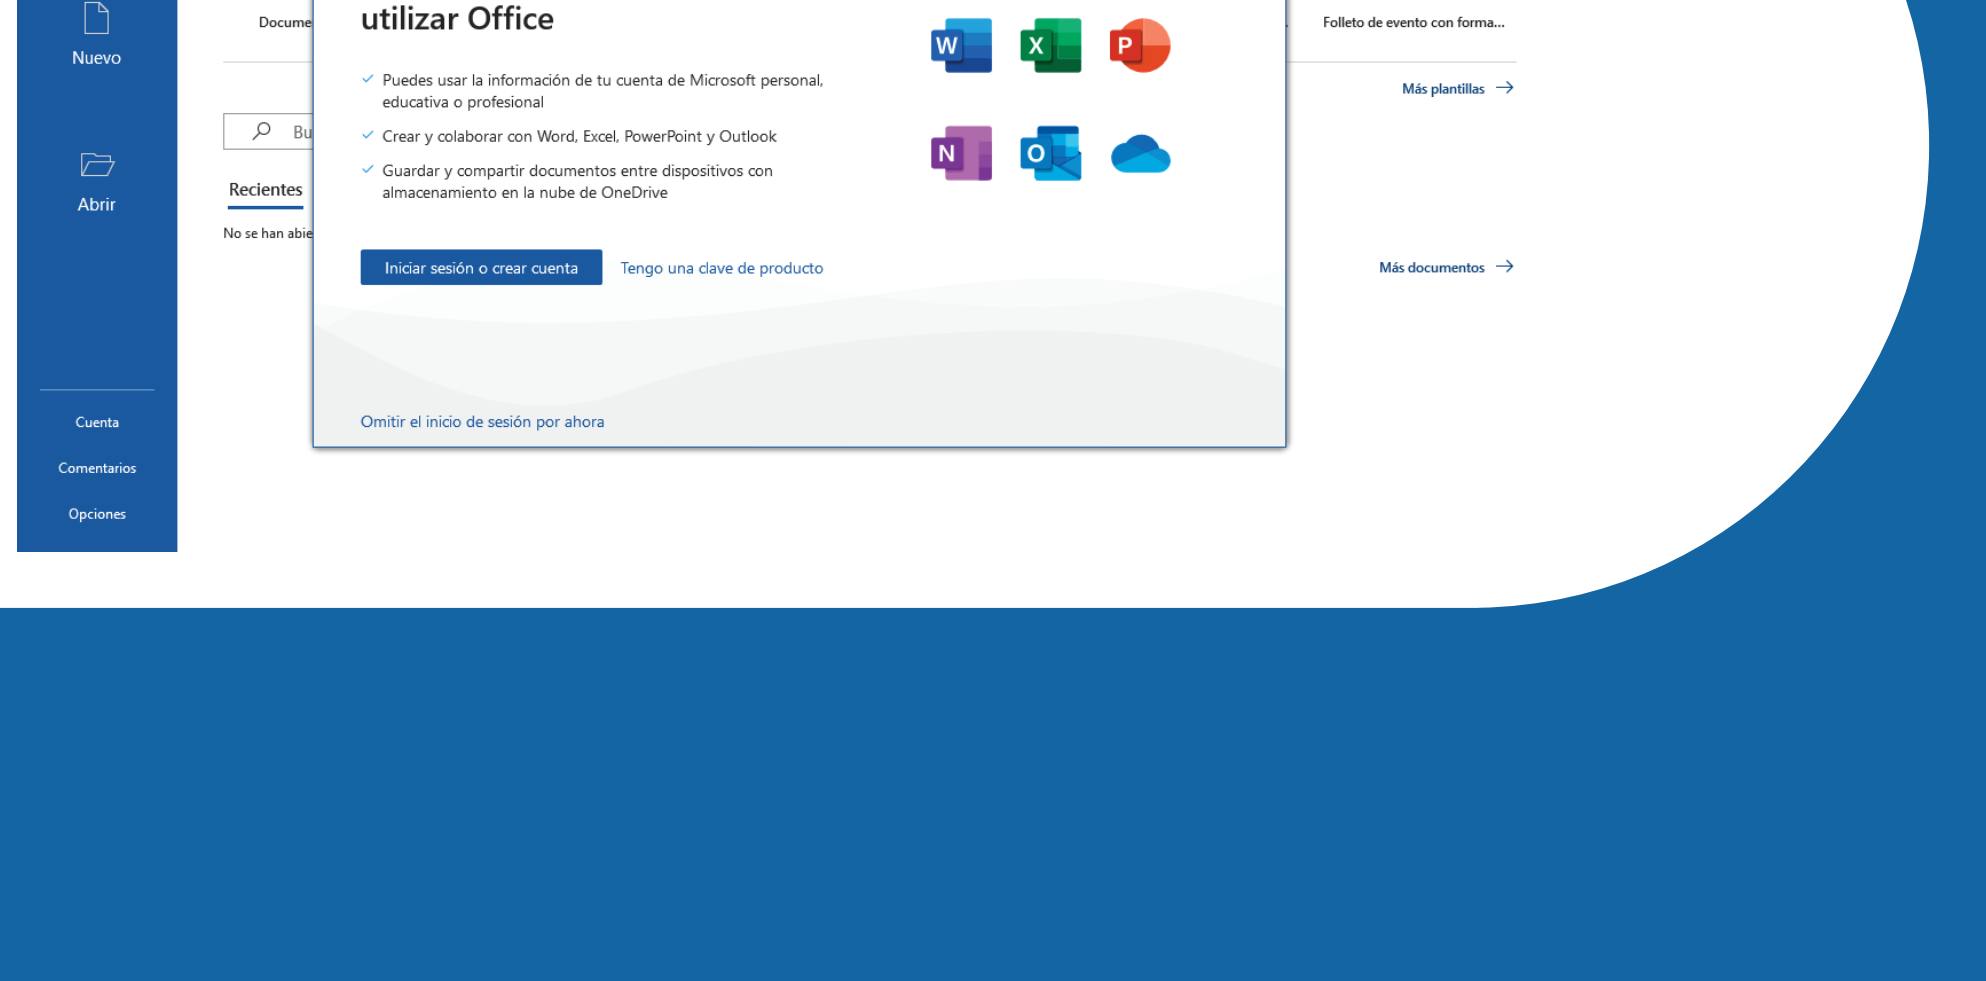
Nuevo

Abrir

Cuenta

Comentarios

Opciones

Docume

Bu

Recientes

No se han abie

utilizar Office

✓ Puedes usar la información de tu cuenta de Microsoft personal, educativa o profesional

✓ Crear y colaborar con Word, Excel, PowerPoint y Outlook

✓ Guardar y compartir documentos entre dispositivos con almacenamiento en la nube de OneDrive

W X P N O

Iniciar sesión o crear cuenta

Tengo una clave de producto

Omitir el inicio de sesión por ahora

Folleto de evento con forma...

Más plantillas →

Más documentos →